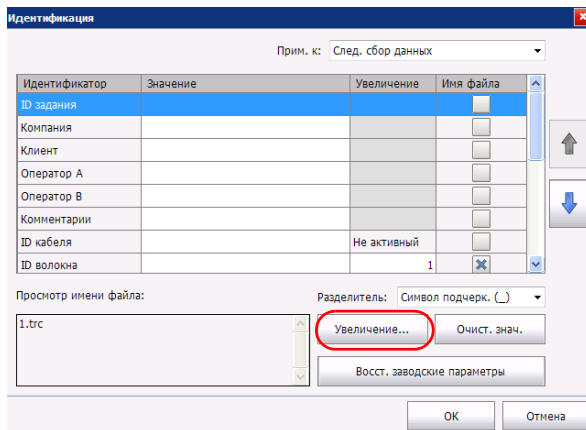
Идентификация

Прим. к: След. сбор данных

| Идентификатор | Значение | Увеличение | Имя файла |
|---|---|---|---|
| ID задания | | | |
| Компания | | | |
| Клиент | | | |
| Оператор A | | | |
| Оператор B | | | |
| Комментарии | | | |
| ID кабеля | | Не активный | |
| ID волокна | | 1 | |

Просмотр имени файла:

1.trc

Разделитель: Символ подчерк. (_)

Увеличение...

Очист. знач.

Восст. заводские параметры

OK

Отмена